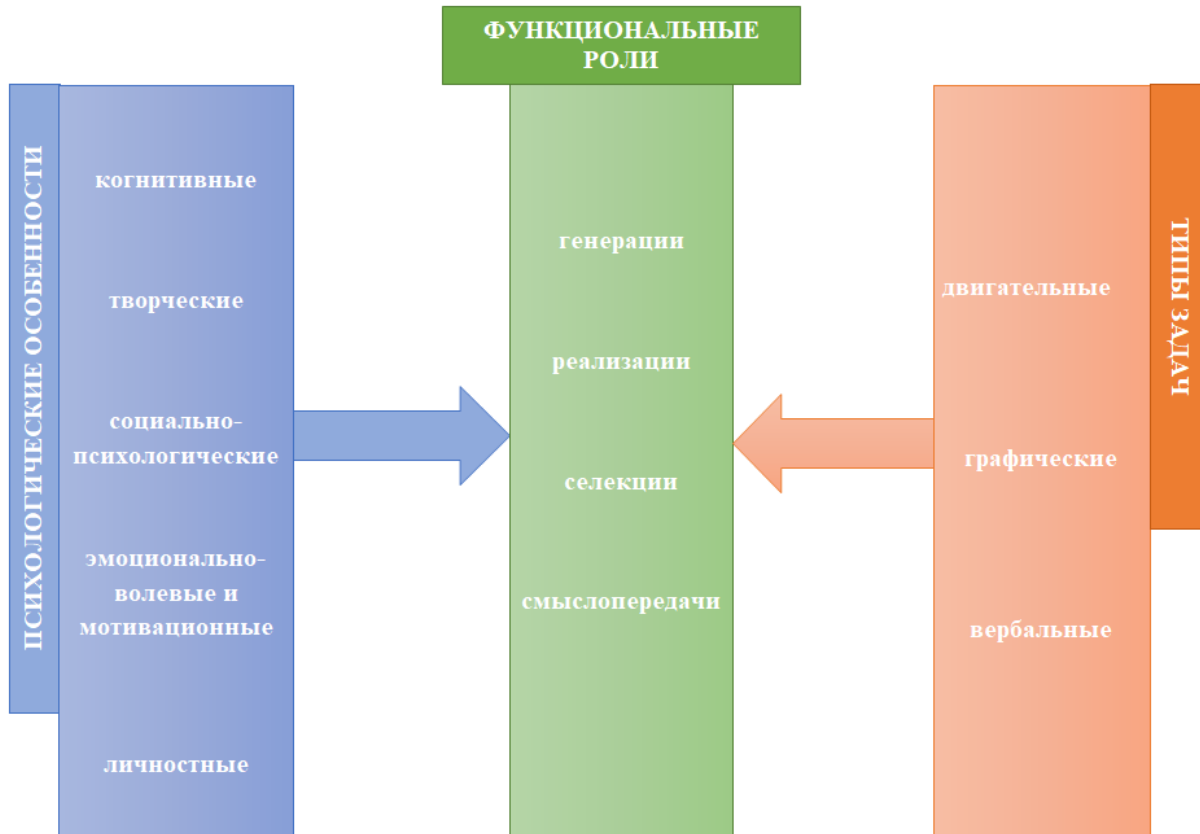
ФУНКЦИОНАЛЬНЫЕ РОЛИ

ПСИХОЛОГИЧЕСКИЕ ОСОБЕННОСТИ

когнитивные

творческие

социально-психологические

эмоционально-волевые и мотивационные

личностные

генерации

реализации

селекции

смыслопередачи

ТИПЫ ЗАДАЧ

двигательные

графические

вербальные